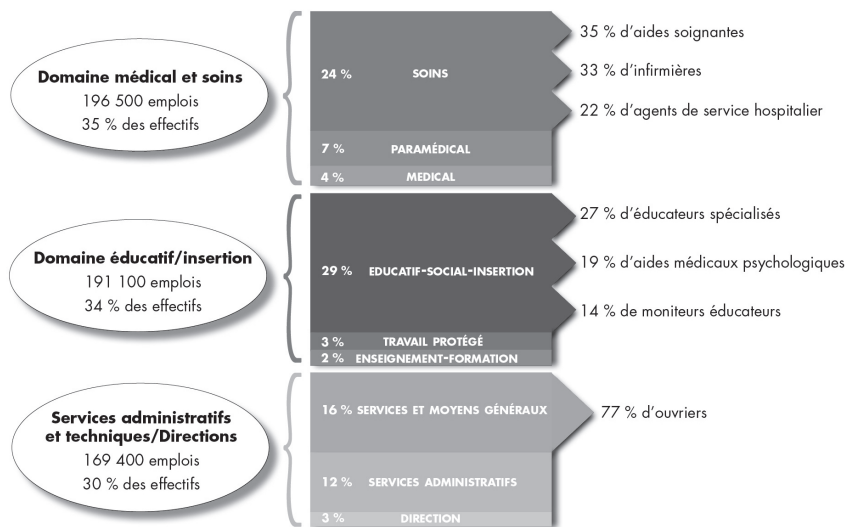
**Domaine médical et soins**
196 500 emplois
35 % des effectifs

24 % SOINS
7 % PARAMÉDICAL
4 % MEDICAL

35 % d'aides soignantes
33 % d'infirmières
22 % d'agents de service hospitalier

**Domaine éducatif/insertion**
191 100 emplois
34 % des effectifs

29 % EDUCATIF-SOCIAL-INSERTION
3 % TRAVAIL PROTÉGÉ
2 % ENSEIGNEMENT-FORMATION

27 % d'éducateurs spécialisés
19 % d'aides médicaux psychologiques
14 % de moniteurs éducateurs

**Services administratifs et techniques/Directions**
169 400 emplois
30 % des effectifs

16 % SERVICES ET MOYENS GÉNÉRAUX
12 % SERVICES ADMINISTRATIFS
3 % DIRECTION

77 % d'ouvriers